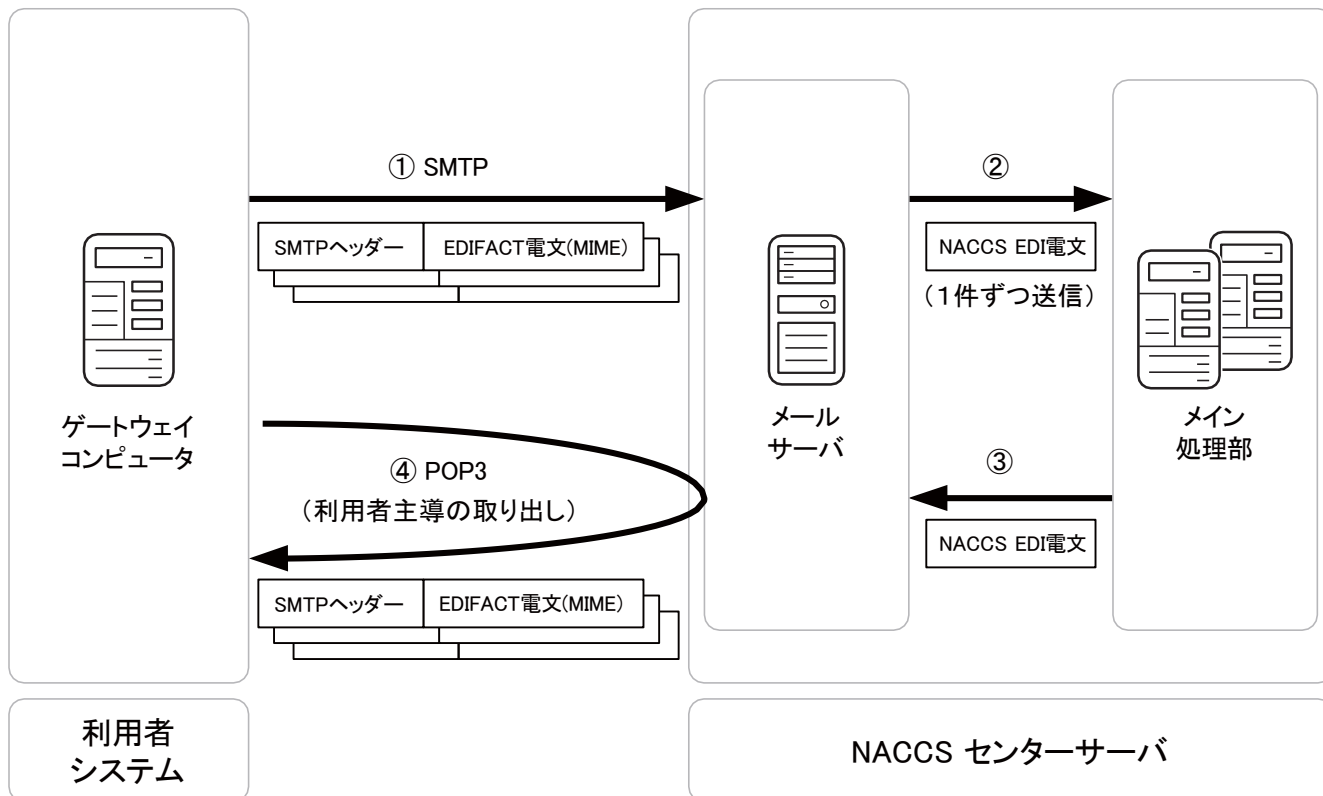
① SMTP

SMTPヘッダー | EDIFACT電文(MIME)

②

NACCS EDI電文

（1件ずつ送信）

ゲートウェイ
コンピュータ

メール
サーバ

メイン
処理部

④ POP3
（利用者主導の取り出し）

③

NACCS EDI電文

SMTPヘッダー | EDIFACT電文(MIME)

利用者
システム

NACCS センターサーバ